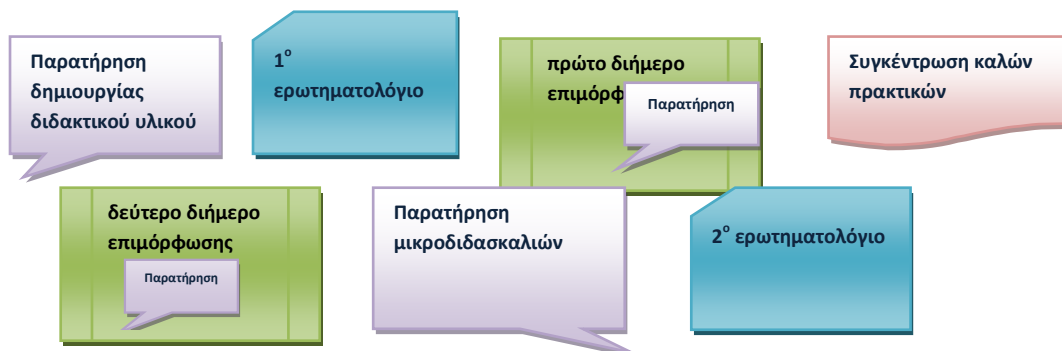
Παρατήρηση δημιουργίας διδακτικού υλικού

1$^{ο}$ ερωτηματολόγιο

πρώτο διήμερο επιμόρφ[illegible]

Παρατήρηση

Συγκέντρωση καλών πρακτικών

δεύτερο διήμερο επιμόρφωσης

Παρατήρηση

Παρατήρηση μικροδιδασκαλιών

2$^{ο}$ ερωτηματολόγιο